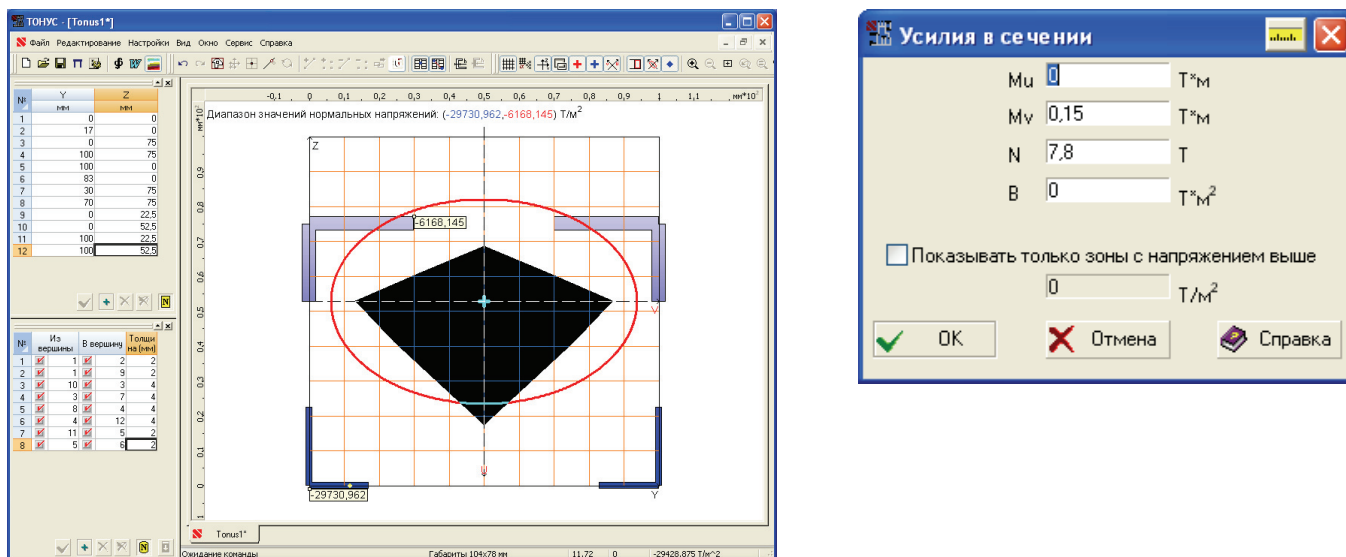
ТОНУС - [Tonus1*]

Файл Редактирование Настройки Вид Окно Сервис Справка

| № | Y мм | Z мм |
|---|---|---|
| 1 | 0 | 0 |
| 2 | 17 | 0 |
| 3 | 0 | 75 |
| 4 | 100 | 75 |
| 5 | 100 | 0 |
| 6 | 83 | 0 |
| 7 | 30 | 75 |
| 8 | 70 | 75 |
| 9 | 0 | 22,5 |
| 10 | 0 | 52,5 |
| 11 | 100 | 22,5 |
| 12 | 100 | 52,5 |

| № | Из вершины | В вершину | Толщина (мм) |
|---|---|---|---|
| 1 | 1 | 2 | 2 |
| 2 | 1 | 9 | 2 |
| 3 | 10 | 3 | 4 |
| 4 | 3 | 7 | 4 |
| 5 | 8 | 4 | 4 |
| 6 | 4 | 12 | 4 |
| 7 | 11 | 5 | 2 |
| 8 | 5 | 6 | 2 |

-0,1 0 0,1 0,2 0,3 0,4 0,5 0,6 0,7 0,8 0,9 1 1,1 мм*10^2

Диапазон значений нормальных напряжений: (-29730,962,-6168,145) Т/м$^2$

мм*10^2 0,9 0,8 0,7 0,6 0,5 0,4 0,3 0,2 0,1 0

Z

-6168,145

V

U

Y

-29730,962

Tonus1*

Ожидание команды Габариты 104x78 мм 11,72 0 -29428,875 T/м^2

Усилия в сечении

Mu 0 T*м
Mv 0,15 T*м
N 7,8 T
B 0 T*м$^2$

Показывать только зоны с напряжением выше
0 T/м$^2$

OK Отмена Справка